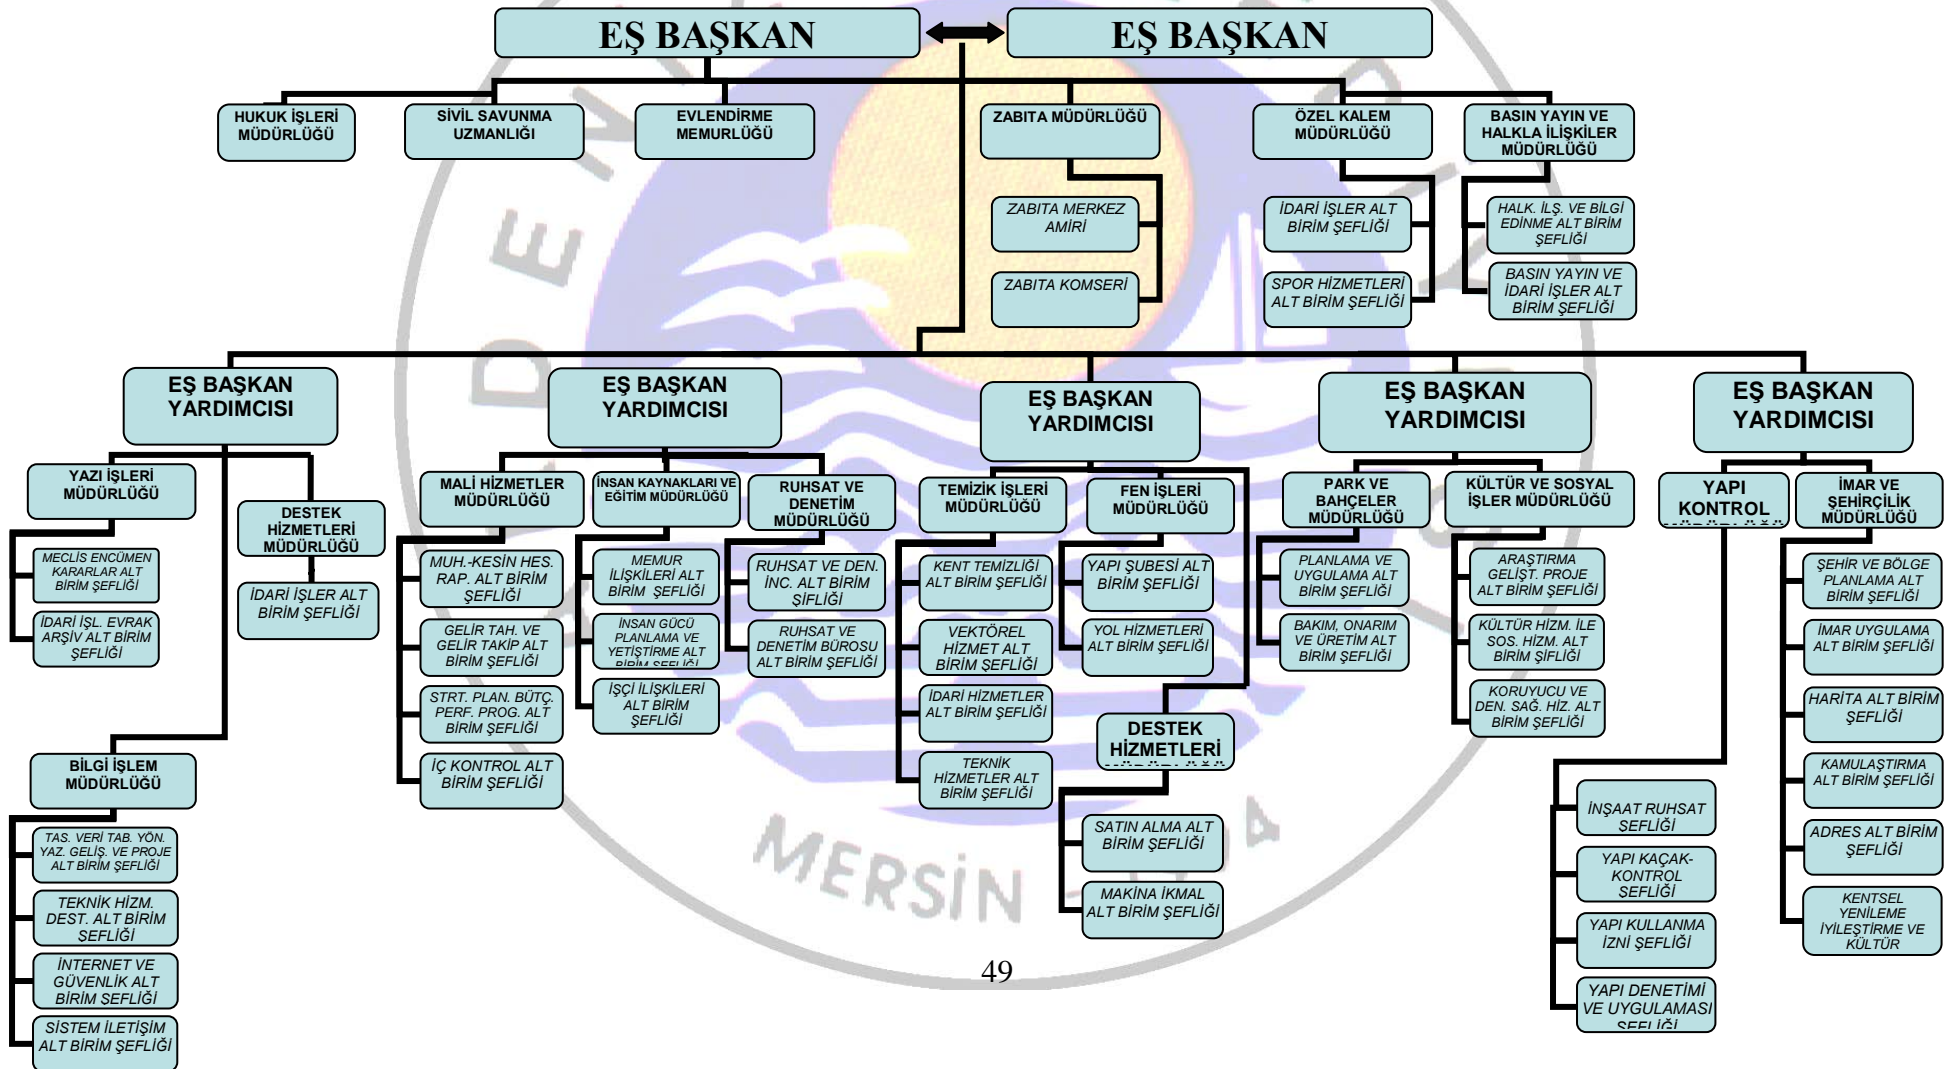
EŞ BAŞKAN

EŞ BAŞKAN

HUKUK İŞLERİ MÜDÜRLÜĞÜ

SİVİL SAVUNMA UZMANLIĞI

EVLENDİRME MEMURLUĞU

ZABITA MÜDÜRLÜĞÜ

ZABITA MERKEZ AMİRİ

ZABITA KOMSERİ

ÖZEL KALEM MÜDÜRLÜĞÜ

İDARİ İŞLER ALT BİRİM ŞEFLİĞİ

SPOR HİZMETLERİ ALT BİRİM ŞEFLİĞİ

BASIN YAYIN VE HALKLA İLİŞKİLER MÜDÜRLÜĞÜ

HALK. İLŞ. VE BİLGİ EDİNME ALT BİRİM ŞEFLİĞİ

BASIN YAYIN VE İDARİ İŞLER ALT BİRİM ŞEFLİĞİ

EŞ BAŞKAN YARDIMCISI

YAZI İŞLERİ MÜDÜRLÜĞÜ

MECLİS ENCÜMEN KARARLAR ALT BİRİM ŞEFLİĞİ

İDARİ İŞL. EVRAK ARŞİV ALT BİRİM ŞEFLİĞİ

DESTEK HİZMETLERİ MÜDÜRLÜĞÜ

İDARİ İŞLER ALT BİRİM ŞEFLİĞİ

BİLGİ İŞLEM MÜDÜRLÜĞÜ

TAS. VERİ TAB. YÖN. YAZ. GELİŞ. VE PROJE ALT BİRİM ŞEFLİĞİ

TEKNİK HİZM. DEST. ALT BİRİM ŞEFLİĞİ

İNTERNET VE GÜVENLİK ALT BİRİM ŞEFLİĞİ

SİSTEM İLETİŞİM ALT BİRİM ŞEFLİĞİ

EŞ BAŞKAN YARDIMCISI

MALİ HİZMETLER MÜDÜRLÜĞÜ

MUH.-KESİN HES. RAP. ALT BİRİM ŞEFLİĞİ

GELİR TAH. VE GELİR TAKİP ALT BİRİM ŞEFLİĞİ

STRT. PLAN. BÜTÇ. PERF. PROG. ALT BİRİM ŞEFLİĞİ

İÇ KONTROL ALT BİRİM ŞEFLİĞİ

İNSAN KAYNAKLARI VE EĞİTİM MÜDÜRLÜĞÜ

MEMUR İLİŞKİLERİ ALT BİRİM ŞEFLİĞİ

İNSAN GÜCÜ PLANLAMA VE YETİŞTİRME ALT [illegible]

İŞÇİ İLİŞKİLERİ ALT BİRİM ŞEFLİĞİ

RUHSAT VE DENETİM MÜDÜRLÜĞÜ

RUHSAT VE DEN. İNC. ALT BİRİM ŞİFLİĞİ

RUHSAT VE DENETİM BÜROSU ALT BİRİM ŞEFLİĞİ

EŞ BAŞKAN YARDIMCISI

TEMİZİK İŞLERİ MÜDÜRLÜĞÜ

KENT TEMİZLİĞİ ALT BİRİM ŞEFLİĞİ

VEKTÖREL HİZMET ALT BİRİM ŞEFLİĞİ

İDARİ HİZMETLER ALT BİRİM ŞEFLİĞİ

TEKNİK HİZMETLER ALT BİRİM ŞEFLİĞİ

FEN İŞLERİ MÜDÜRLÜĞÜ

YAPI ŞUBESİ ALT BİRİM ŞEFLİĞİ

YOL HİZMETLERİ ALT BİRİM ŞEFLİĞİ

DESTEK HİZMETLERİ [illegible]

SATIN ALMA ALT BİRİM ŞEFLİĞİ

MAKİNA İKMAL ALT BİRİM ŞEFLİĞİ

EŞ BAŞKAN YARDIMCISI

PARK VE BAHÇELER MÜDÜRLÜĞÜ

PLANLAMA VE UYGULAMA ALT BİRİM ŞEFLİĞİ

BAKIM, ONARIM VE ÜRETİM ALT BİRİM ŞEFLİĞİ

KÜLTÜR VE SOSYAL İŞLER MÜDÜRLÜĞÜ

ARAŞTIRMA GELİŞT. PROJE ALT BİRİM ŞEFLİĞİ

KÜLTÜR HİZM. İLE SOS. HİZM. ALT BİRİM ŞİFLİĞİ

KORUYUCU VE DEN. SAĞ. HİZ. ALT BİRİM ŞEFLİĞİ

EŞ BAŞKAN YARDIMCISI

YAPI KONTROL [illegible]

İNŞAAT RUHSAT ŞEFLİĞİ

YAPI KAÇAK-KONTROL ŞEFLİĞİ

YAPI KULLANMA İZNİ ŞEFLİĞİ

YAPI DENETİMİ VE UYGULAMASI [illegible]

İMAR VE ŞEHİRCİLİK MÜDÜRLÜĞÜ

ŞEHİR VE BÖLGE PLANLAMA ALT BİRİM ŞEFLİĞİ

İMAR UYGULAMA ALT BİRİM ŞEFLİĞİ

HARİTA ALT BİRİM ŞEFLİĞİ

KAMULAŞTIRMA ALT BİRİM ŞEFLİĞİ

ADRES ALT BİRİM ŞEFLİĞİ

KENTSEL YENİLEME İYİLEŞTİRME VE KÜLTÜR

MERSİN

49